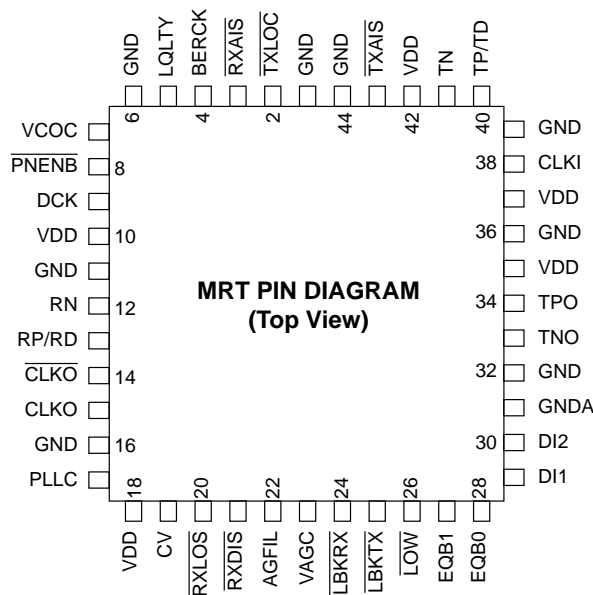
GND
LQLTY
BERCK
$\overline{RXAIS}$
$\overline{TXLOC}$
GND
GND
$\overline{TXAIS}$
VDD
TN
TP/TD

6
4
2
44
42
40

VCOC
$\overline{PNENB}$ 8
DCK
VDD 10
GND
RN 12
RP/RD
$\overline{CLKO}$ 14
CLKO
GND 16
PLLC

GND
38 CLKI
VDD
36 GND
VDD
34 TPO
TNO
32 GND
GNDA
30 DI2
28 DI1

MRT PIN DIAGRAM
(Top View)

18
20
22
24
26
28

VDD
CV
$\overline{RXLOS}$
$\overline{RXDIS}$
AGFIL
VAGC
$\overline{LBKRX}$
$\overline{LBKTX}$
$\overline{LOW}$
EQB1
EQB0